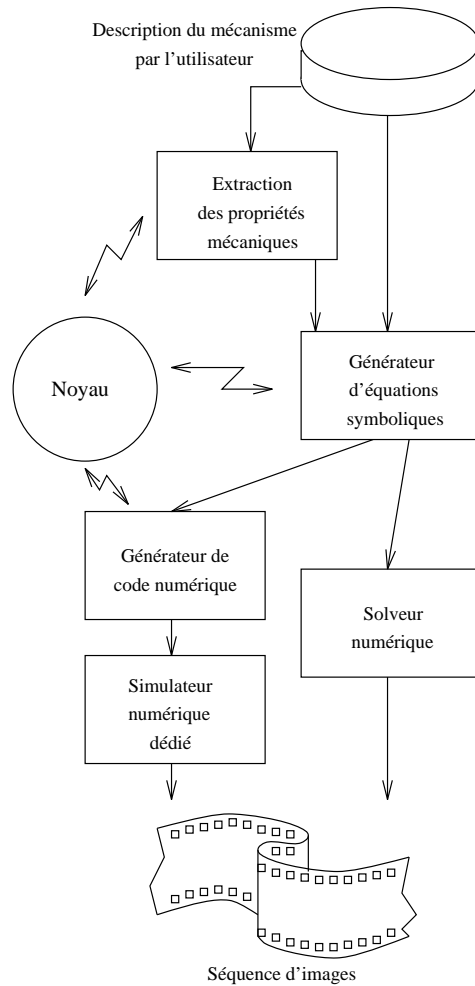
Description du mécanisme par l'utilisateur

Extraction des propriétés mécaniques

Noyau

Générateur d'équations symboliques

Générateur de code numérique

Solveur numérique

Simulateur numérique dédié

Séquence d'images